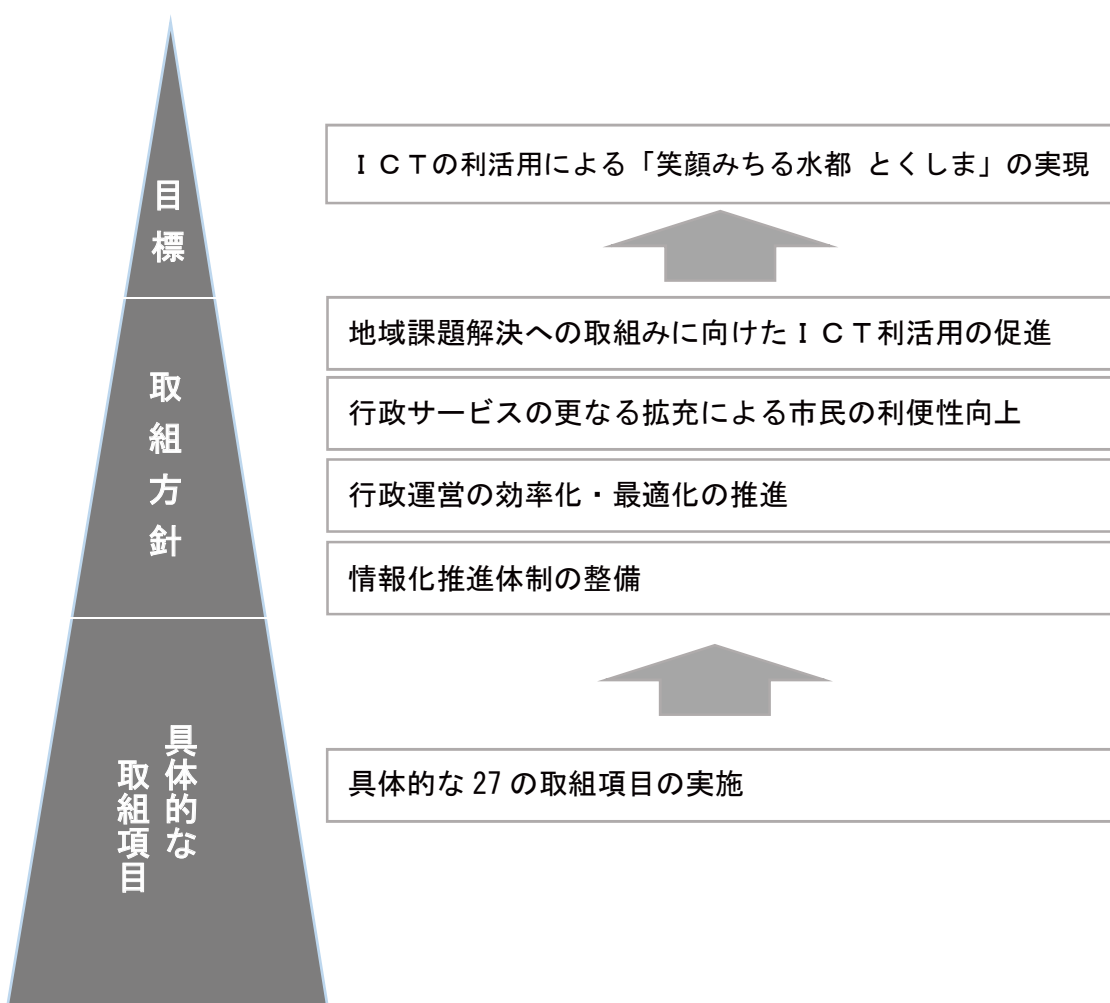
目標

ＩＣＴの利活用による「笑顔みちる水都 とくしま」の実現

取組方針

地域課題解決への取組みに向けたＩＣＴ利活用の促進

行政サービスの更なる拡充による市民の利便性向上

行政運営の効率化・最適化の推進

情報化推進体制の整備

具体的な取組項目

具体的な 27 の取組項目の実施